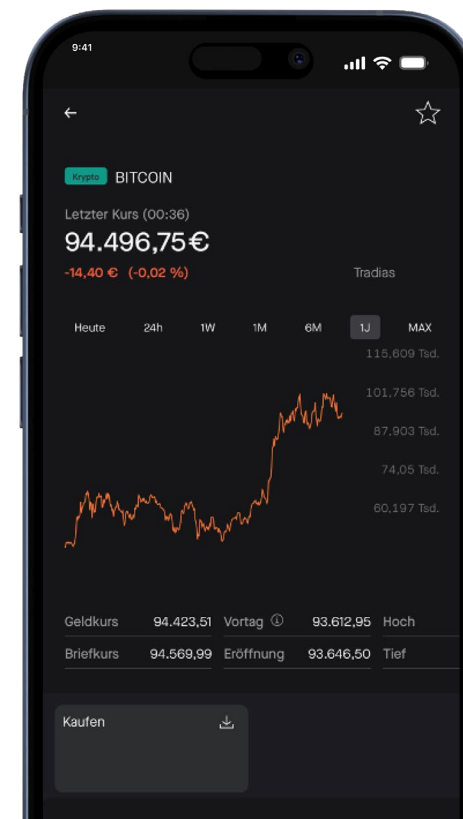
9:41

Krypto BITCOIN

Letzter Kurs (00:36)
94.496,75€
-14,40 € (-0,02 %)
Tradias

Heute 24h 1W 1M 6M 1J MAX

115,609 Tsd.
101,756 Tsd.
87,903 Tsd.
74,05 Tsd.
60,197 Tsd.

| Geldkurs | 94.423,51 | Vortag ⓘ | 93.612,95 | Hoch |
|---|---|---|---|---|
| Briefkurs | 94.569,99 | Eröffnung | 93.646,50 | Tief |

Kaufen